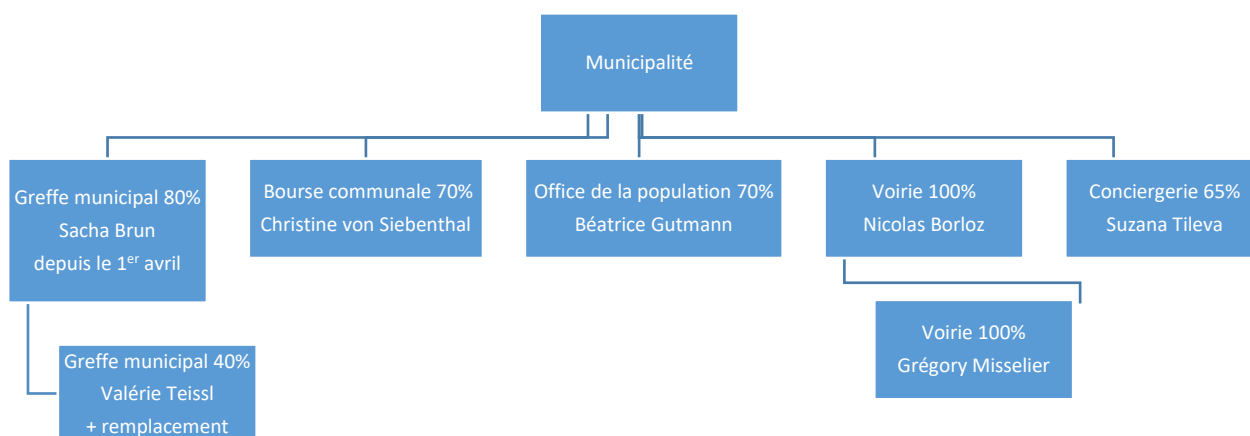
Municipalité

Greffe municipal 80%
Sacha Brun
depuis le 1$^{er}$ avril

Bourse communale 70%
Christine von Siebenthal

Office de la population 70%
Béatrice Gutmann

Voirie 100%
Nicolas Borloz

Conciergerie 65%
Suzana Tileva

Greffe municipal 40%
Valérie Teissl
+ remplacement

Voirie 100%
Grégory Misselier